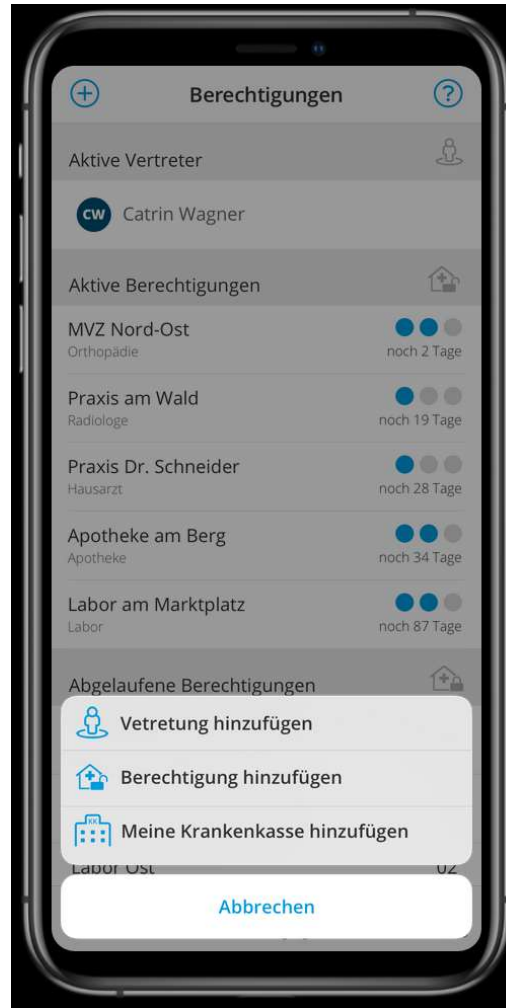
Berechtigungen

Aktive Vertreter

CW Catrin Wagner

Aktive Berechtigungen

MVZ Nord-Ost
Orthopädie
noch 2 Tage

Praxis am Wald
Radiologe
noch 19 Tage

Praxis Dr. Schneider
Hausarzt
noch 28 Tage

Apotheke am Berg
Apotheke
noch 34 Tage

Labor am Marktplatz
Labor
noch 87 Tage

Abgelaufene Berechtigungen

Vetretung hinzufügen

Berechtigung hinzufügen

Meine Krankenkasse hinzufügen

Labor Ost
02

Abbrechen